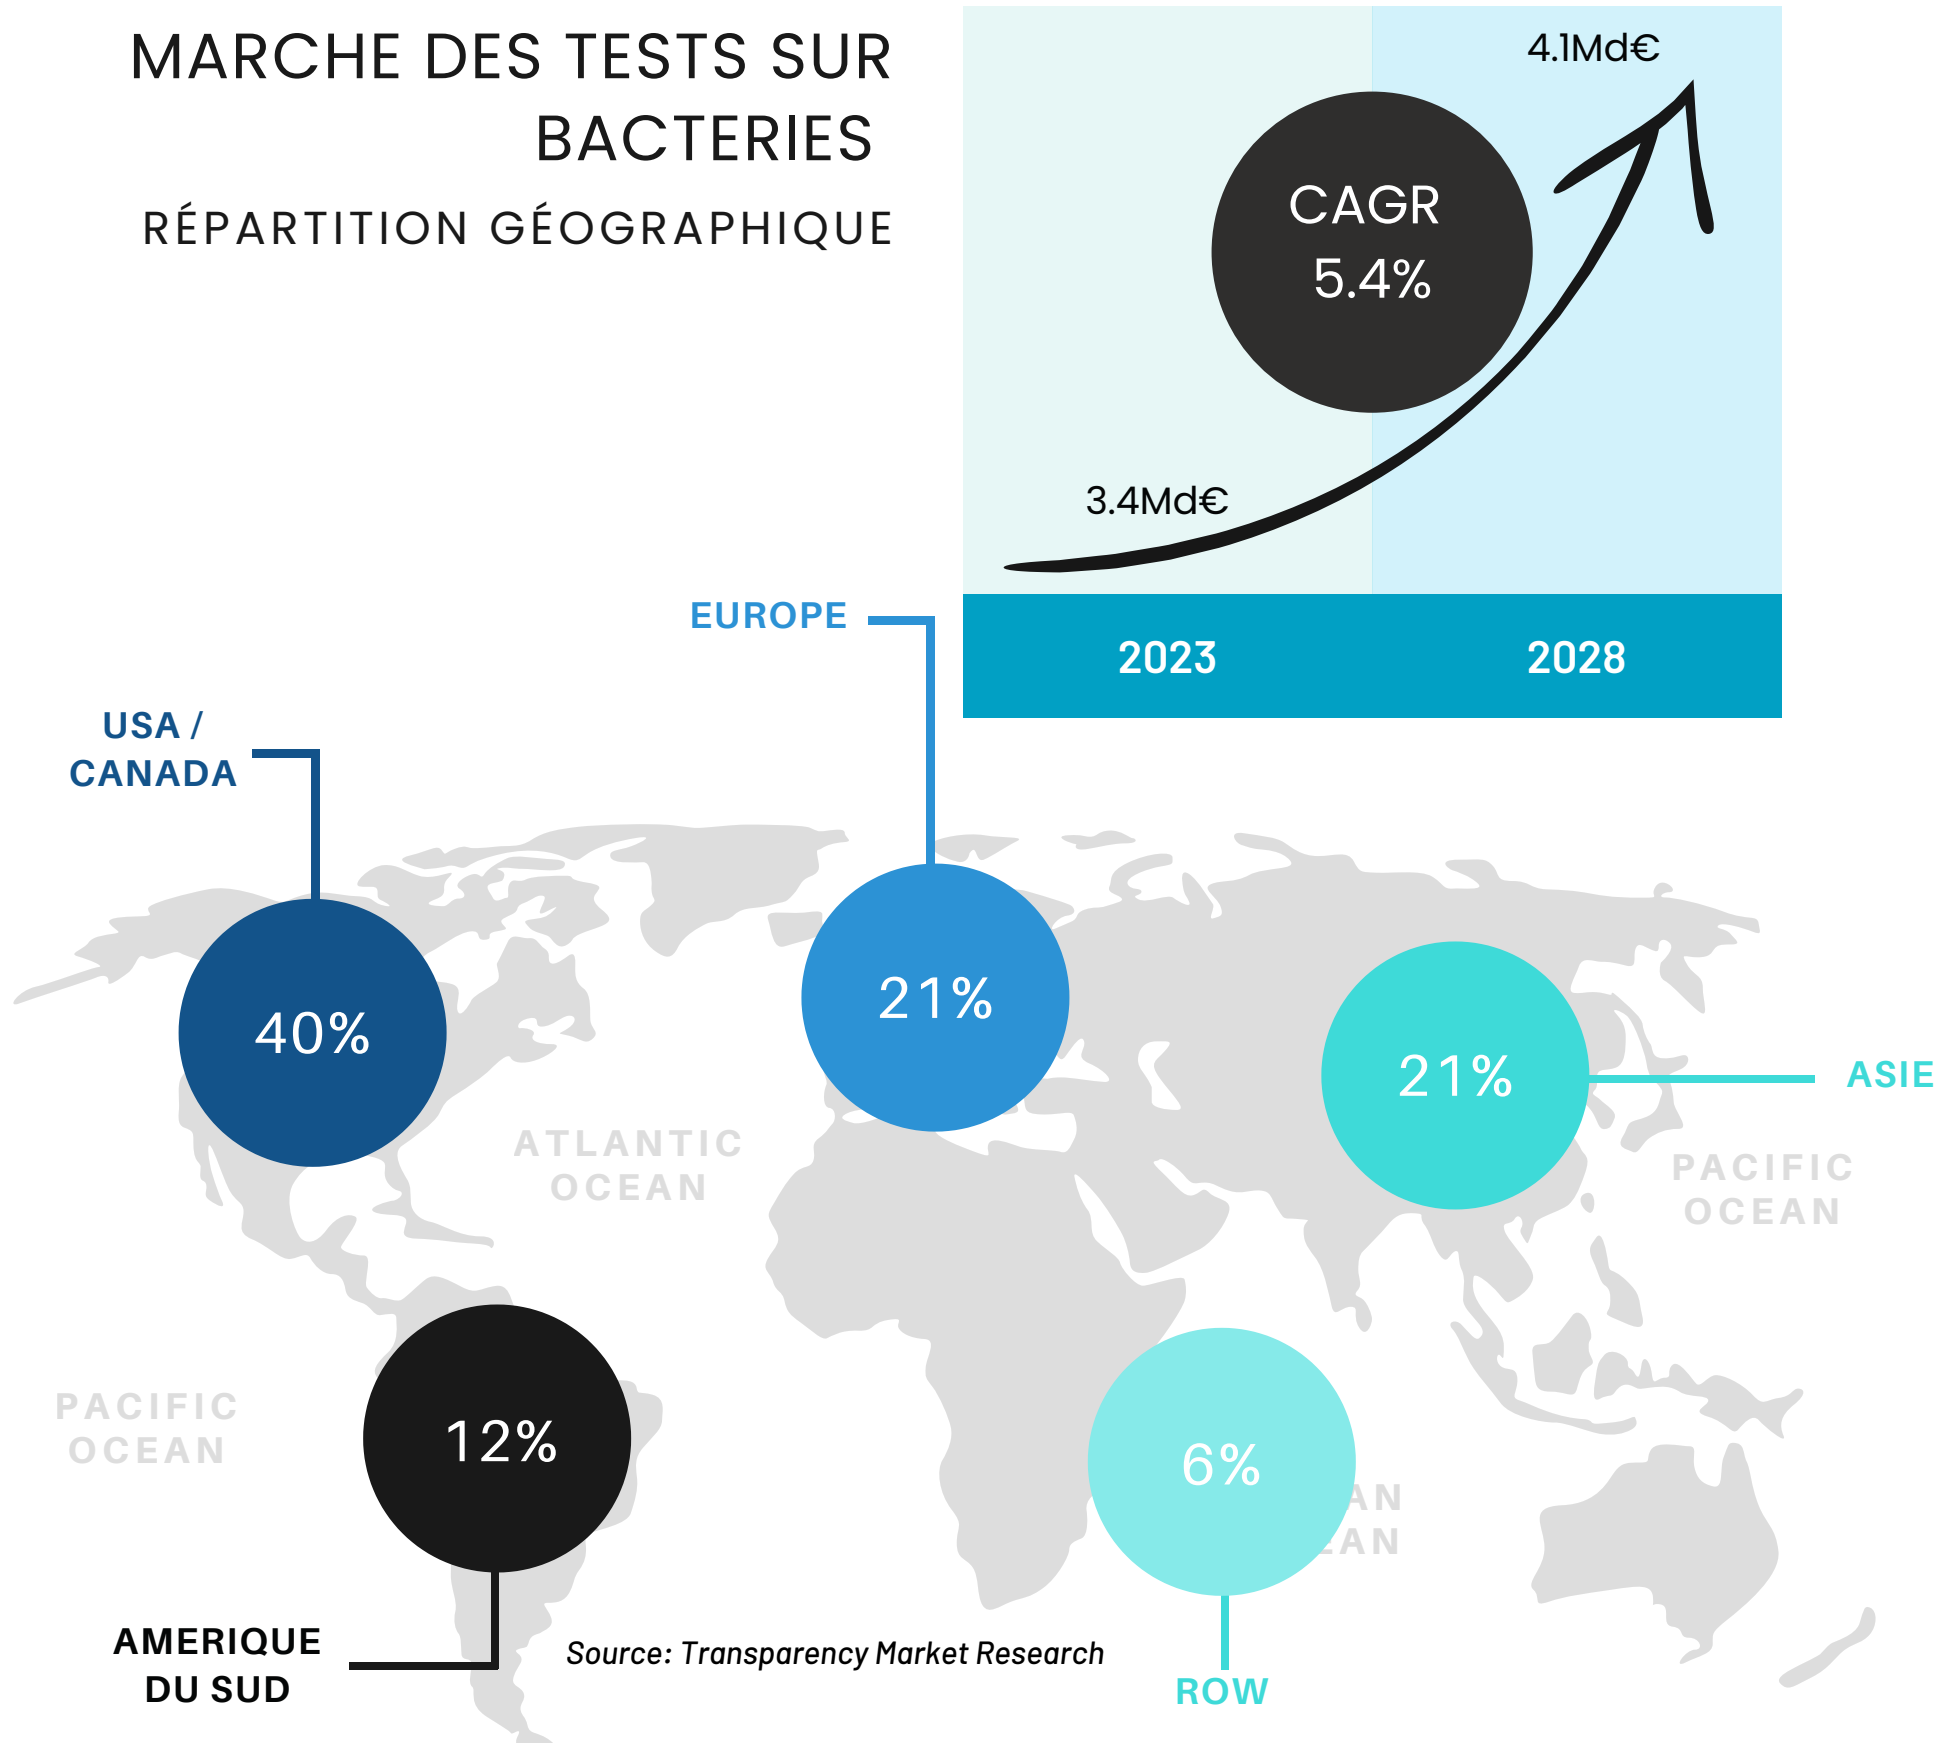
MARCHE DES TESTS SUR BACTERIES

RÉPARTITION GÉOGRAPHIQUE

4.1Md€

CAGR 5.4%

3.4Md€

2023

2028

EUROPE

USA / CANADA

40%

21%

21%

ASIE

ATLANTIC OCEAN

PACIFIC OCEAN

PACIFIC OCEAN

12%

6%

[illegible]AN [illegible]AN

AMERIQUE DU SUD

Source: Transparency Market Research

ROW